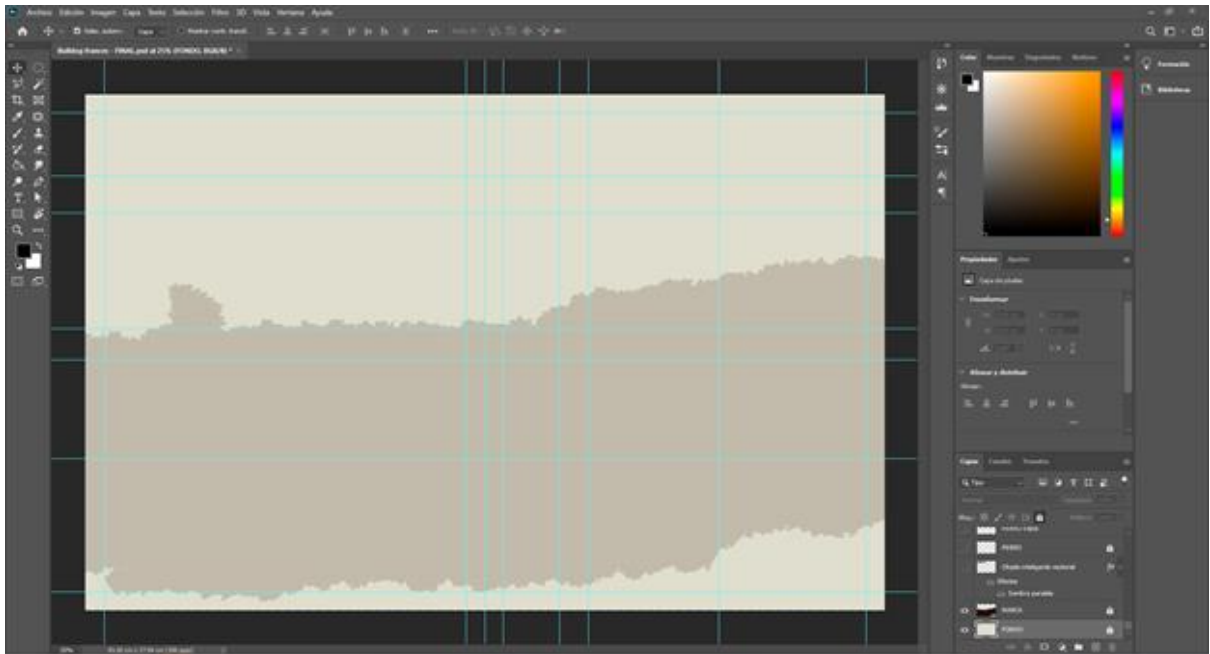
Archivo Edición Imagen Capa Texto Selección Filtro 3D Vista Ventana Ayuda

Building finances - FINAL.psd al 25% (FONDO, RGB/8) *

Color Muestras Degradados Motivos

Formación

Bibliotecas

Propiedades Ajustes

Capa de píxeles

Transformar

Alinear y distribuir

Capas Canales Trazados

Tipo

Bloq.:

Opacidad:

Relleno:

PERFIL

Objeto inteligente vectorial

Efectos

Sombra paralela

MANCA

FONDO

25%